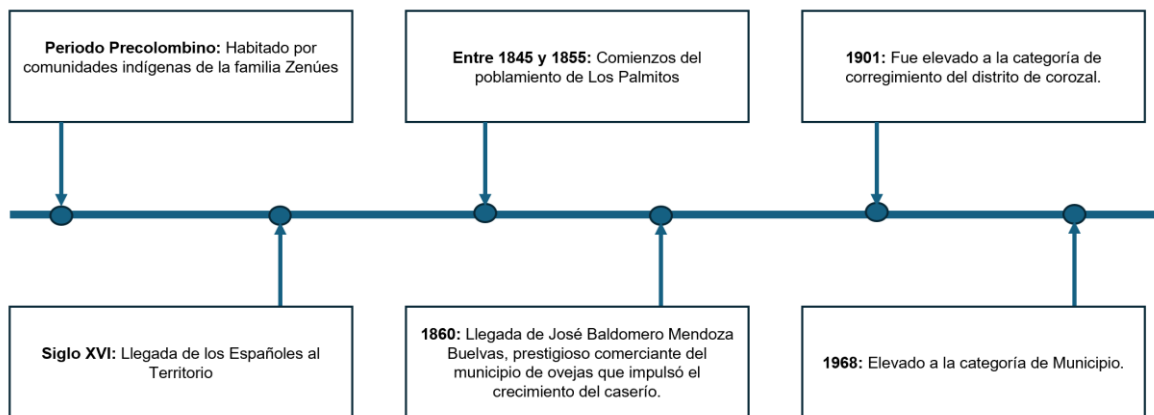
**Periodo Precolombino:** Habitado por comunidades indígenas de la familia Zenúes

**Entre 1845 y 1855:** Comienzos del poblamiento de Los Palmitos

**1901:** Fue elevado a la categoría de corregimiento del distrito de corozal.

**Siglo XVI:** Llegada de los Españoles al Territorio

**1860:** Llegada de José Baldomero Mendoza Buelvas, prestigioso comerciante del municipio de ovejas que impulsó el crecimiento del caserío.

**1968:** Elevado a la categoría de Municipio.